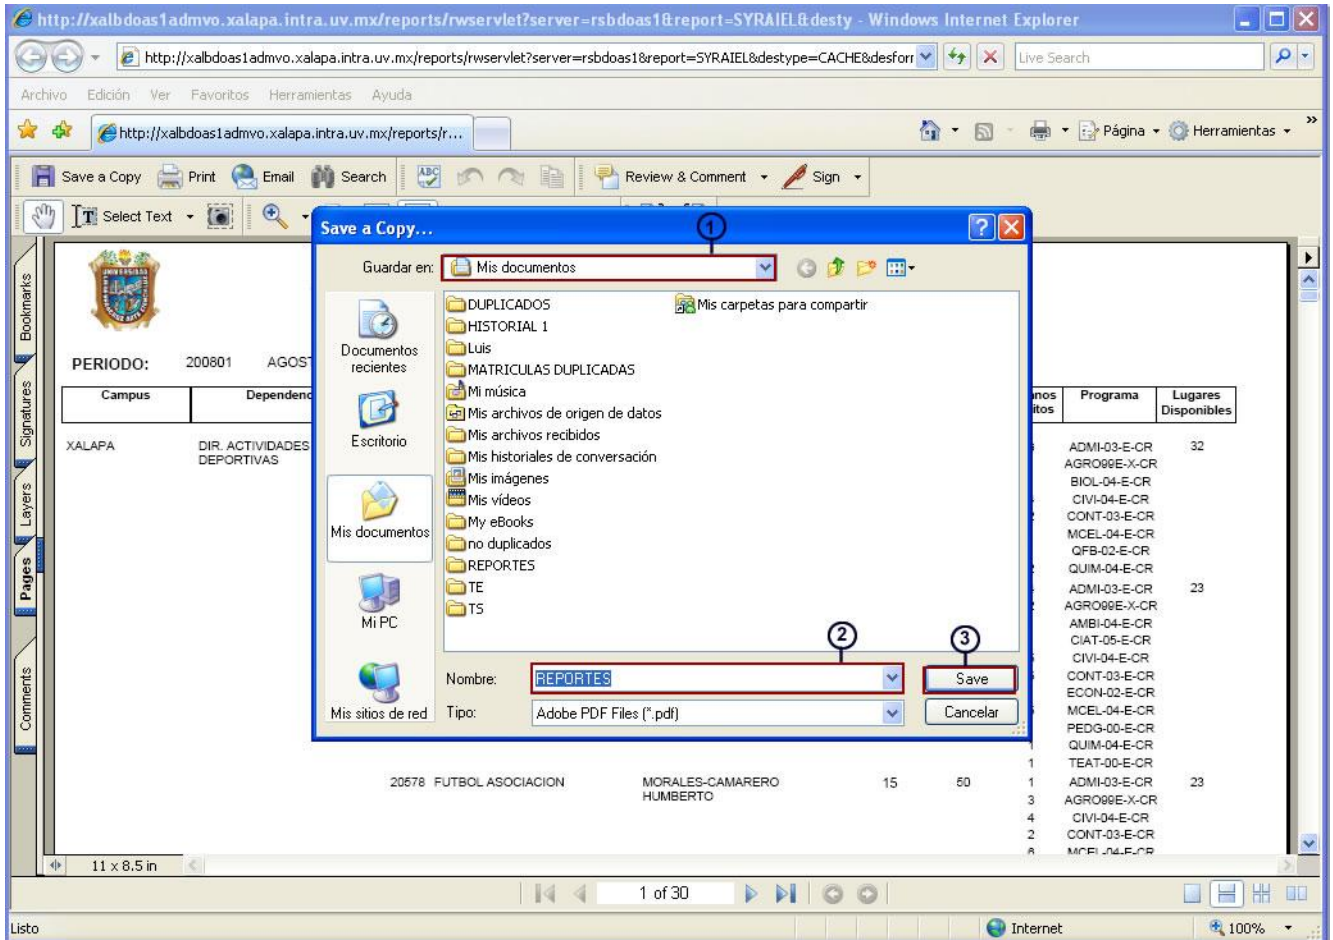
http://xalbdoas1admvo.xalapa.intra.uv.mx/reports/rwservlet?server=rsbdoas1&report=SYRAIEL&desty - Windows Internet Explorer

http://xalbdoas1admvo.xalapa.intra.uv.mx/reports/rwservlet?server=rsbdoas1&report=SYRAIEL&destype=CACHE&desforr

Live Search

Archivo Edición Ver Favoritos Herramientas Ayuda

http://xalbdoas1admvo.xalapa.intra.uv.mx/reports/r...

Página Herramientas

Save a Copy Print Email Search Review & Comment Sign

Select Text

Bookmarks Signatures Layers Pages Comments

PERIODO: 200801 AGOS

| Campus | Dependen | nos itos | Programa | Lugares Disponibles |
|---|---|---|---|---|
| XALAPA | DIR. ACTIVIDADES DEPORTIVAS | | ADMI-03-E-CR AGRO99E-X-CR BIOL-04-E-CR CIVI-04-E-CR CONT-03-E-CR MCEL-04-E-CR QFB-02-E-CR QUIM-04-E-CR | 32 |
| | | | ADMI-03-E-CR AGRO99E-X-CR AMBI-04-E-CR CIAT-05-E-CR CIVI-04-E-CR CONT-03-E-CR ECON-02-E-CR MCEL-04-E-CR PEDG-00-E-CR QUIM-04-E-CR TEAT-00-E-CR | 23 |

20578 FUTBOL ASOCIACION MORALES-CAMARERO HUMBERTO 15 50 1 ADMI-03-E-CR 23
3 AGRO99E-X-CR
4 CIVI-04-E-CR
2 CONT-03-E-CR

Save a Copy...

1

Guardar en: Mis documentos

Documentos recientes
Escritorio
Mis documentos
Mi PC
Mis sitios de red

DUPLICADOS
HISTORIAL 1
Luis
MATRICULAS DUPLICADAS
Mi música
Mis archivos de origen de datos
Mis archivos recibidos
Mis historiales de conversación
Mis imágenes
Mis vídeos
My eBooks
no duplicados
REPORTES
TE
TS
Mis carpetas para compartir

2 3

Nombre: REPORTES
Save
Tipo: Adobe PDF Files (*.pdf)
Cancelar

11 x 8.5 in

1 of 30

Listo Internet 100%